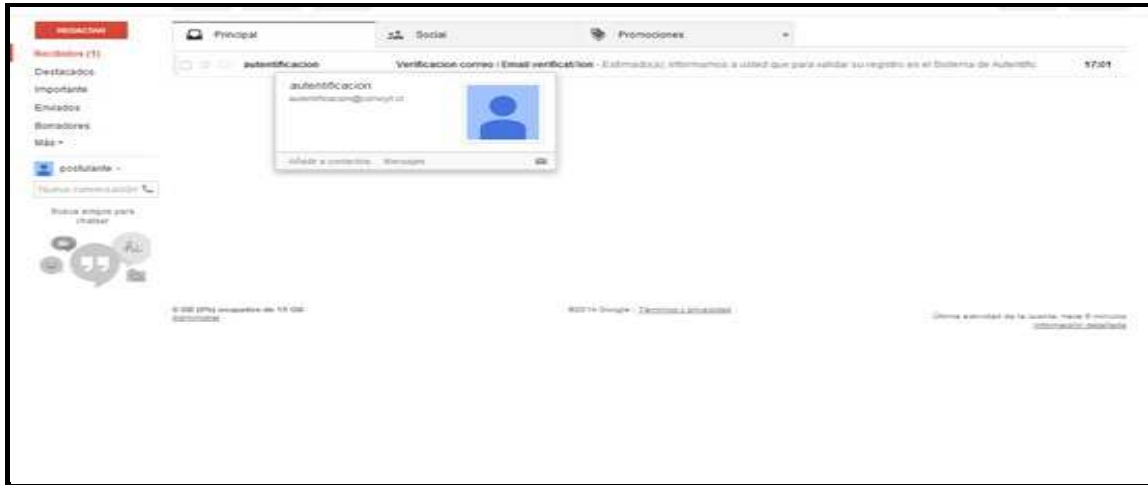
REDACTAR

Recibidos (1)

Destacados

Importante

Enviados

Borradores

Más ▾

postulante ▾

Nueva conversación

Busca amigos para chatear

Principal

Social

Promociones

autentificacion

Verificacion correo / Email verification - Estimado(a): informamos a usted que para validar su registro en el Sistema de Autentific

17:01

autentificacion

autentificacion@conicyt.cl

Añadir a contactos   Mensajes

0 GB (0%) ocupados de 15 GB

Administrar

©2014 Google - Términos y privacidad

Última actividad de la cuenta: hace 0 minutos

Información detallada